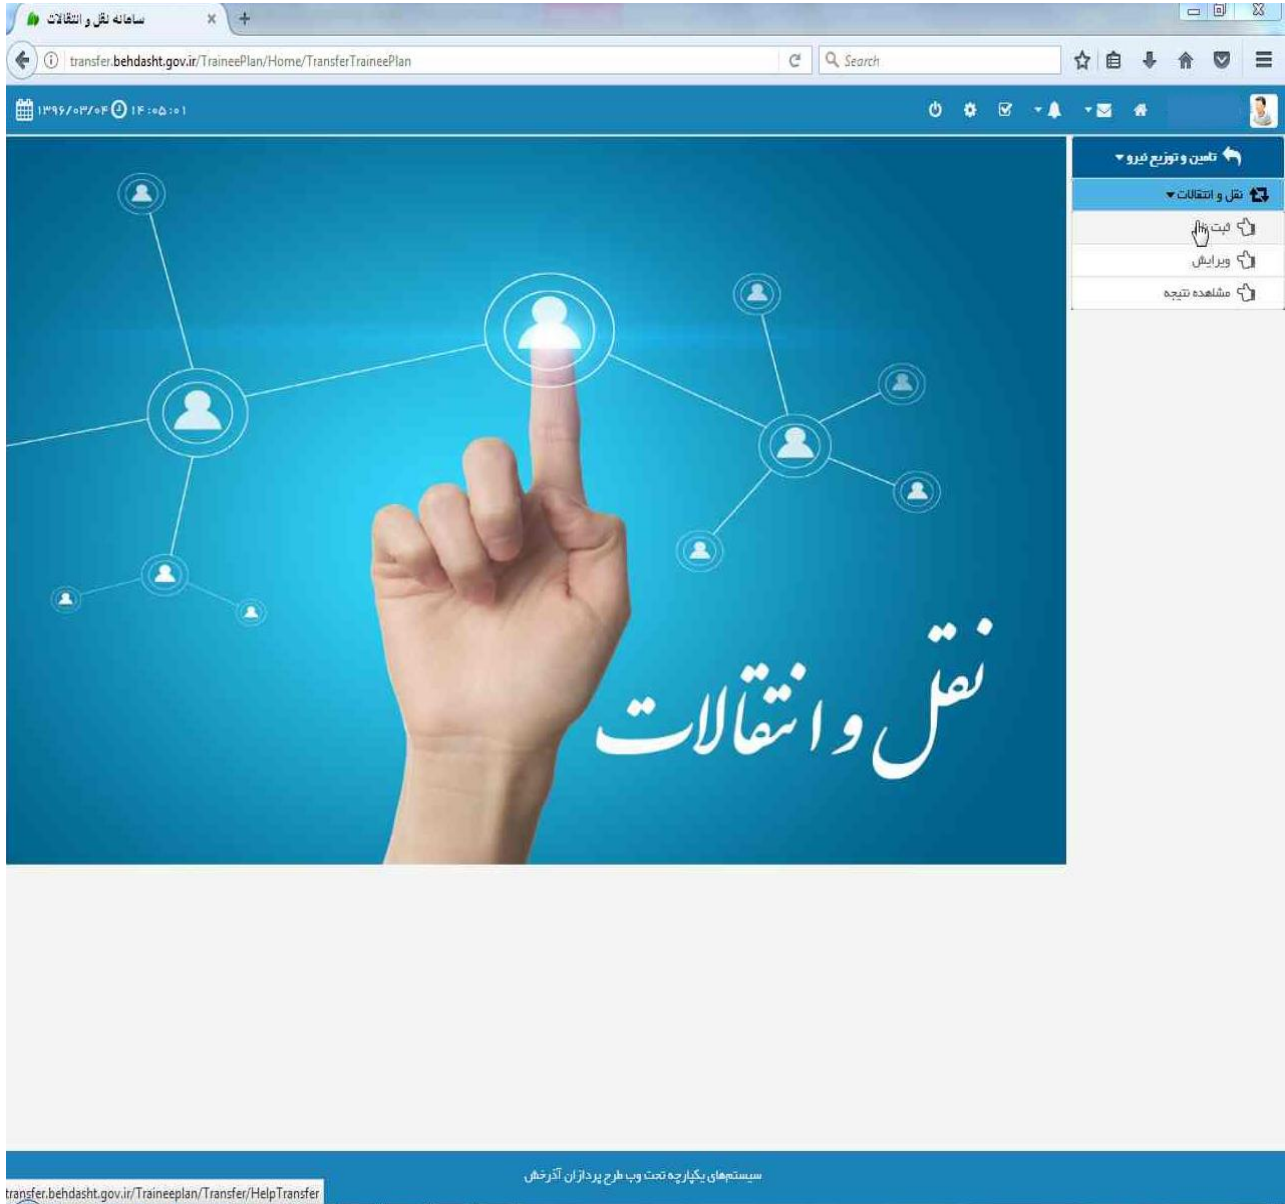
سامانه نقل و انتقالات

transfer.behdasht.gov.ir/TraineePlan/Home/TransferTraineePlan

Search

۱۳۹۶/۰۳/۰۴ ۱۴:۰۵:۰۱

تامین و توزیع نیرو

نقل و انتقالات

ثبت

ویرایش

مشاهده نتیجه

نقل و انتقالات

سیستم‌های یکپارچه تحت وب طرح پردازان آذرخش

transfer.behdasht.gov.ir/Traineeplan/Transfer/HelpTransfer